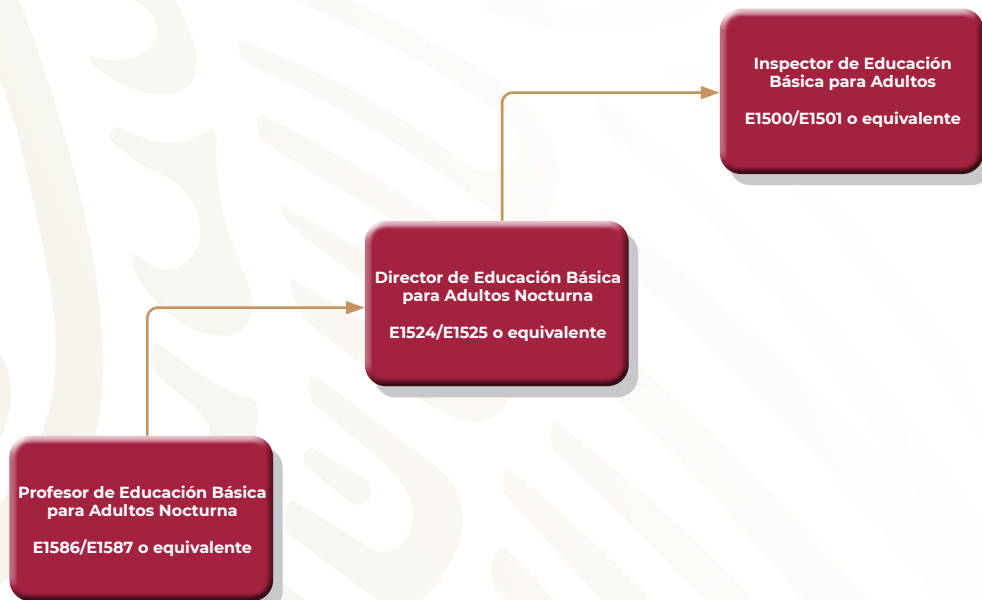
Inspector de Educación Básica para Adultos

E1500/E1501 o equivalente

Director de Educación Básica para Adultos Nocturna

E1524/E1525 o equivalente

Profesor de Educación Básica para Adultos Nocturna

E1586/E1587 o equivalente